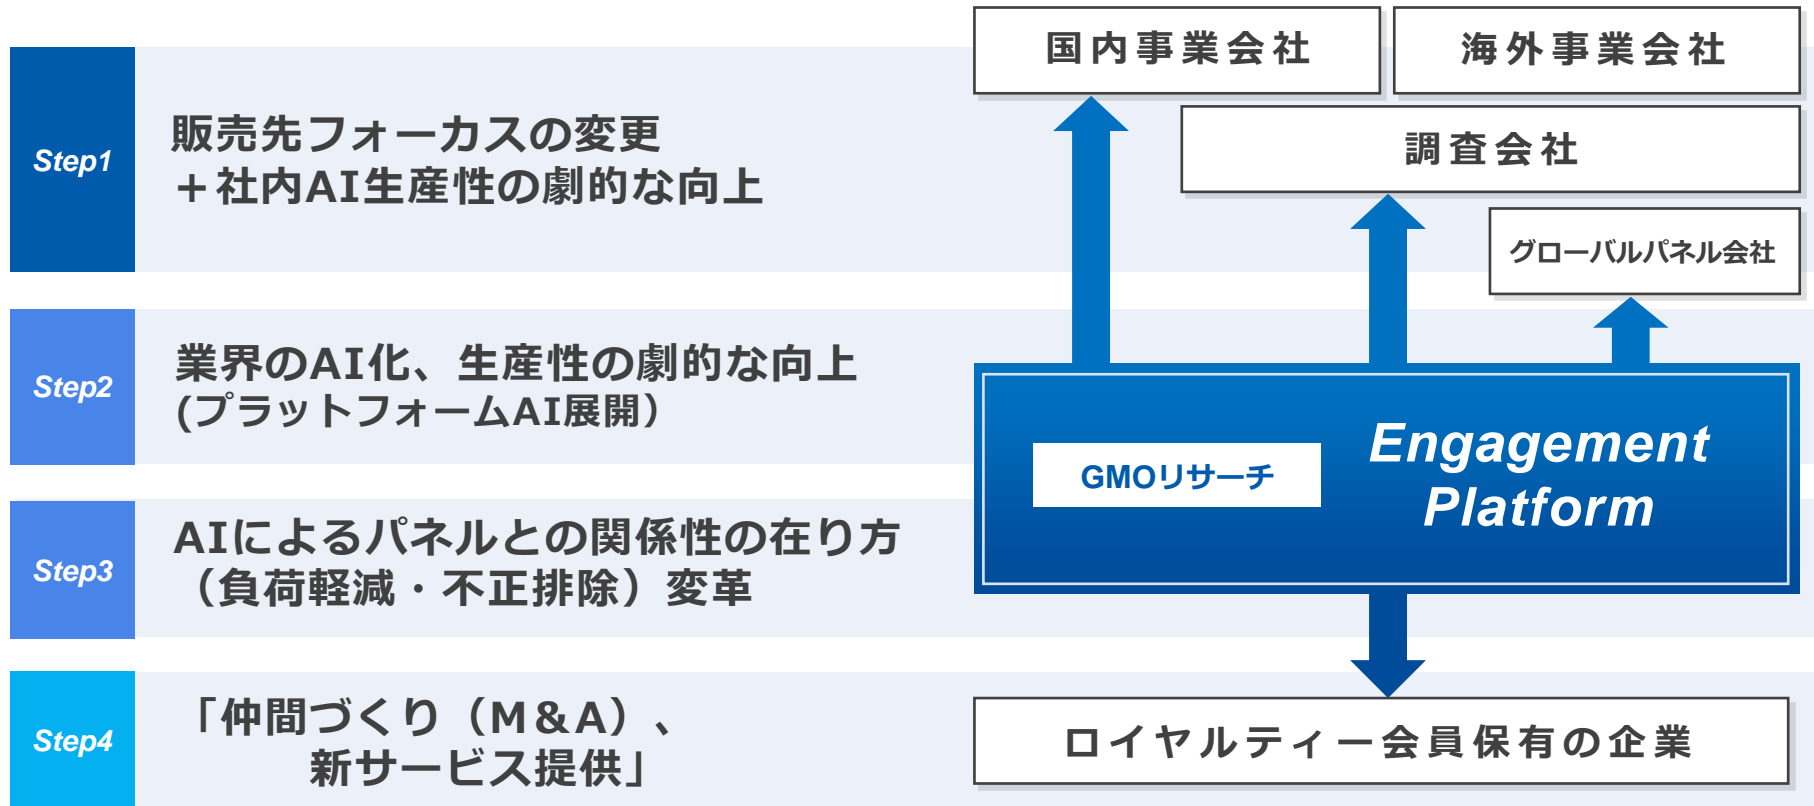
Step1

販売先フォーカスの変更
＋社内AI生産性の劇的な向上

Step2

業界のAI化、生産性の劇的な向上
(プラットフォームAI展開)

Step3

AIによるパネルとの関係性の在り方
（負荷軽減・不正排除）変革

Step4

「仲間づくり（M&A）、
新サービス提供」

国内事業会社

海外事業会社

調査会社

グローバルパネル会社

GMOリサーチ

Engagement Platform

ロイヤルティー会員保有の企業